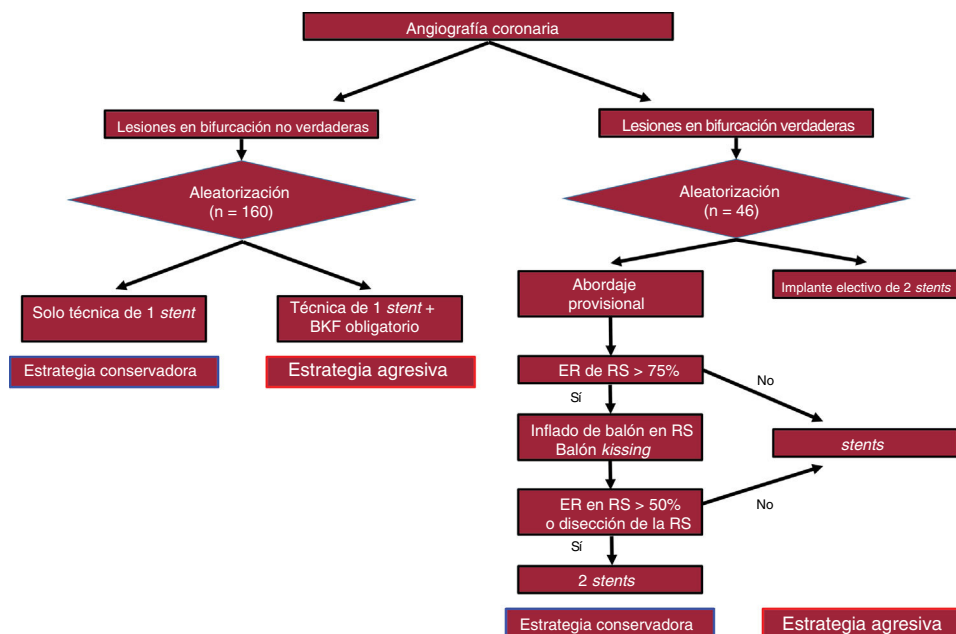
Angiografía coronaria

Lesiones en bifurcación no verdaderas

Aleatorización
(n = 160)

Solo técnica de 1 *stent*

Técnica de 1 *stent* + BKF obligatorio

Estrategia conservadora

Estrategia agresiva

Lesiones en bifurcación verdaderas

Aleatorización
(n = 46)

Abordaje provisional

Implante electivo de 2 *stents*

ER de RS > 75%

No

Sí

Inflado de balón en RS
Balón *kissing*

*stents*

ER en RS > 50%
o disección de la RS

No

Sí

2 *stents*

Estrategia conservadora

Estrategia agresiva